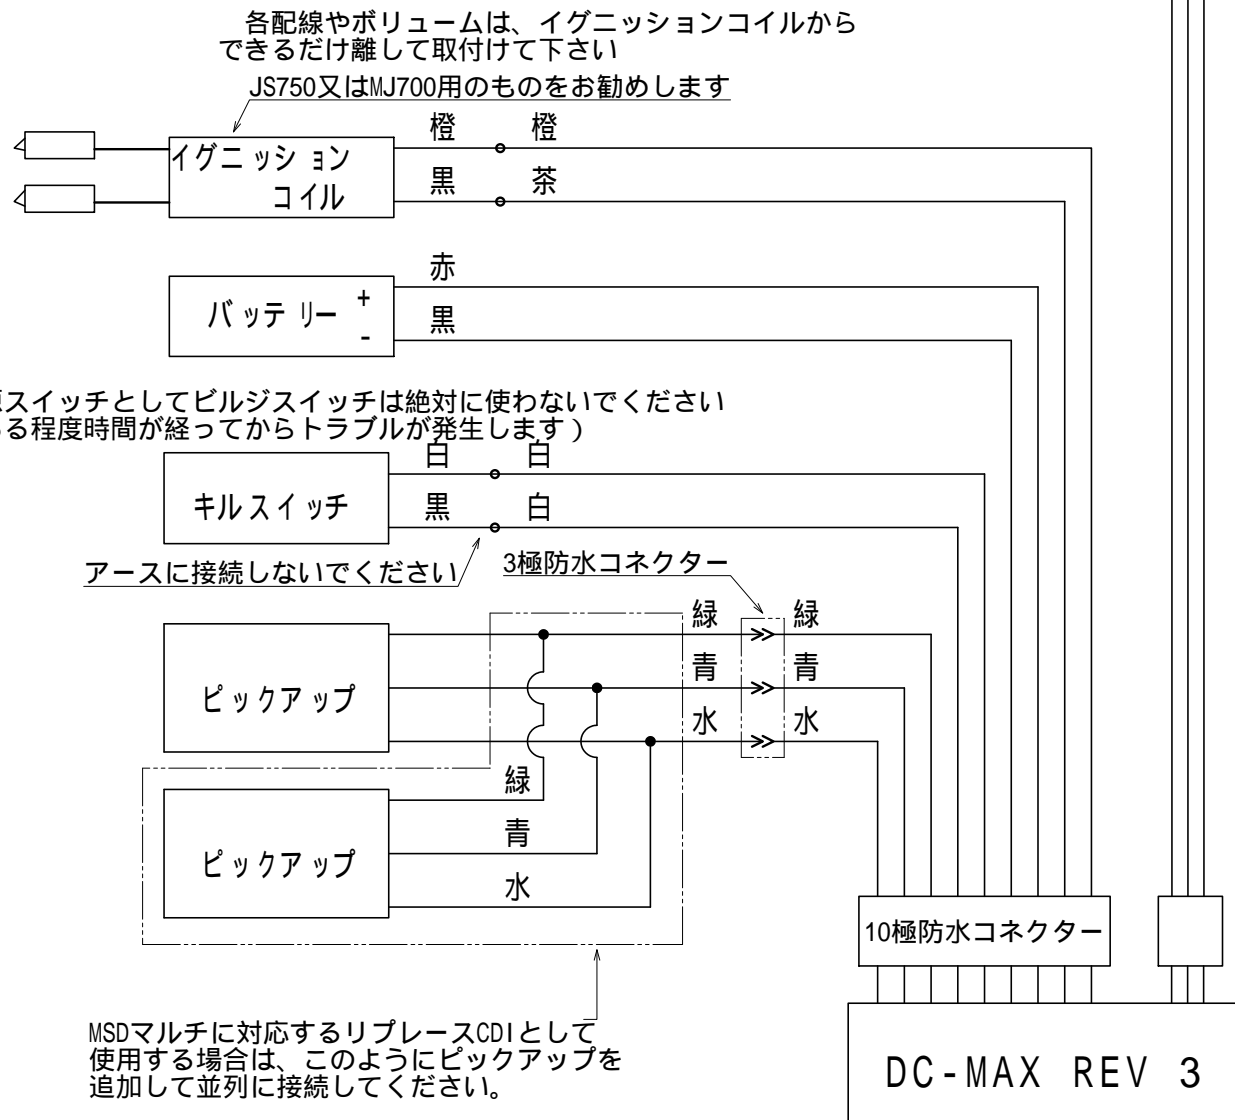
各配線やボリュームは、イグニッションコイルから
できるだけ離して取付けて下さい

JS750又はMJ700用のものをお勧めします

イグニッション
コイル

橙 橙
黒 茶

バッテリー
+
-

赤
黒

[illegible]スイッチとしてビルジスイッチは絶対に使わないでください
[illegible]る程度時間が経ってからトラブルが発生します)

キルスイッチ

白 白
黒 白

アースに接続しないでください

3極防水コネクター

ピックアップ

緑 緑
青 青
水 水

ピックアップ

緑
青
水

10極防水コネクター

MSDマルチに対応するリプレースCDIとして
使用する場合は、このようにピックアップを
追加して並列に接続してください。

DC-MAX REV 3